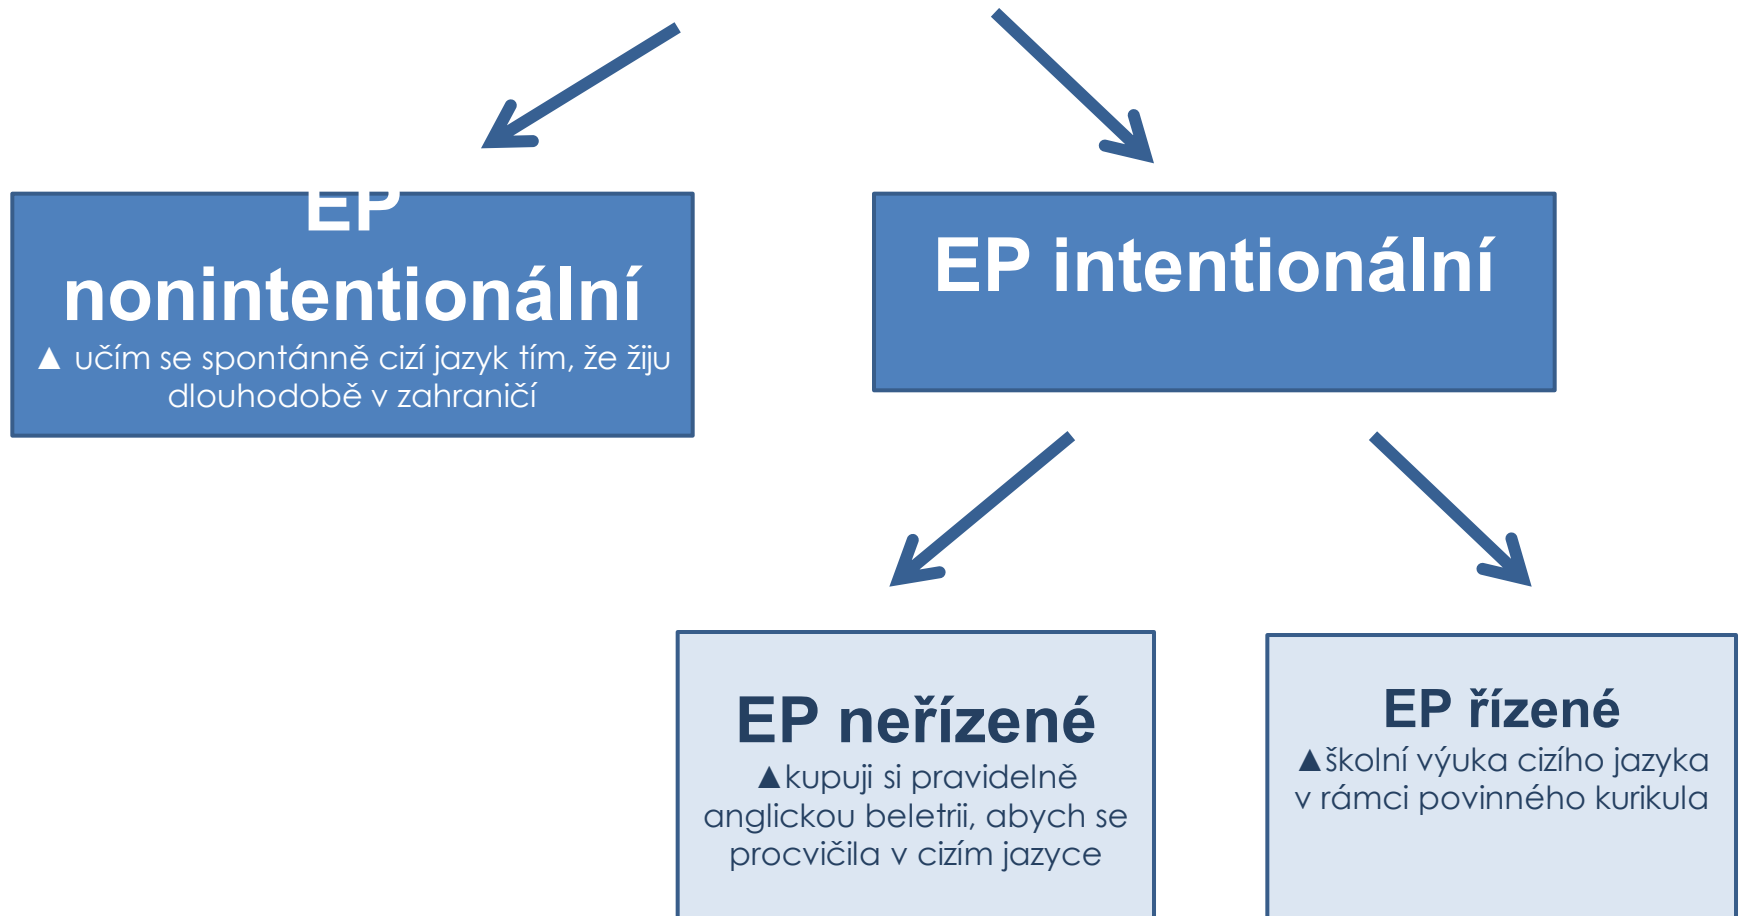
EP nonintentionální

▲ učím se spontánně cizí jazyk tím, že žiju dlouhodobě v zahraničí

EP intentionální

EP neřízené

▲kupuji si pravidelně anglickou beletrii, abych se procvičila v cizím jazyce

EP řízené

▲školní výuka cizího jazyka v rámci povinného kurikula